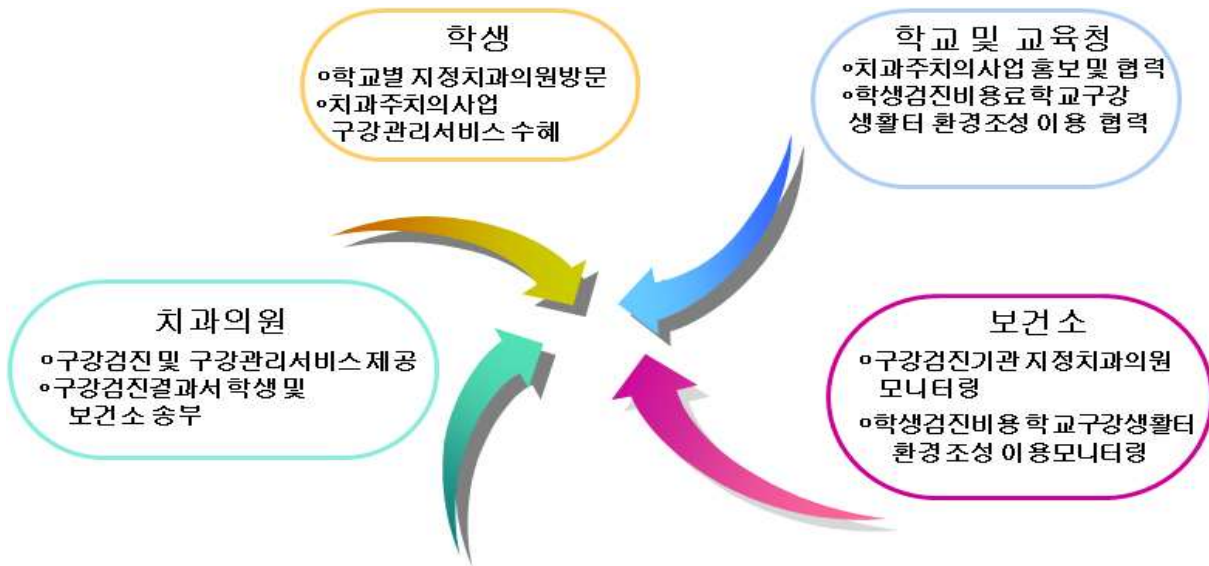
학생

ㅇ학교별 지정치과의원방문
ㅇ치과주치의사업 구강관리서비스 수혜

학교 및 교육청

ㅇ치과주치의사업 홍보및 협력
ㅇ학생검진비용료학교구강 생활터 환경조성 이용 협력

치과의원

ㅇ구강검진 및 구강관리서비스 제공
ㅇ구강검진결과서 학생 및 보건소 송부

보건소

ㅇ구강검진기관 지정치과의원 모니터링
ㅇ학생검진비용 학교구강생활터 환경조성 이용모니터링